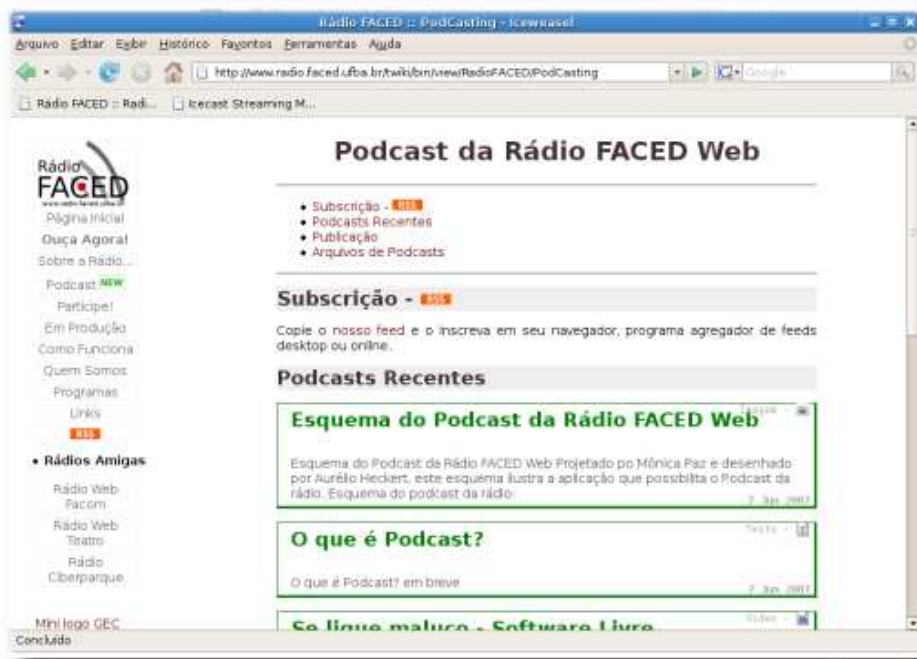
Rádio FACED :: PodCasting - Iceweasel

Arquivo Editar Exibir Histórico Favoritos Ferramentas Ajuda

http://www.radio.faced.ufba.br/twiki/bin/view/RadioFACED/PodCasting

Google

Rádio FACED :: Radi... Icecast Streaming M...

Rádio FACED
www.radio.faced.ufba.br

Página Inicial
Ouça Agora!
Sobre a Rádio...
Podcast NEW
Participe!
Em Produção
Como Funciona
Quem Somos
Programas
Links
RSS

• Rádios Amigas

Rádio Web Facom
Rádio Web Teatro
Rádio Ciberparque

Mini logo GEC

Podcast da Rádio FACED Web

• Subscrição - RSS
• Podcasts Recentes
• Publicação
• Arquivos de Podcasts

Subscrição - RSS

Copie o nosso feed e o inscreva em seu navegador, programa agregador de feeds desktop ou online.

Podcasts Recentes

Esquema do Podcast da Rádio FACED Web

Imagem

Esquema do Podcast da Rádio FACED Web Projetado po Mônica Paz e desenhado por Aurélio Heckert, este esquema ilustra a aplicação que possibilita o Podcast da rádio. Esquema do podcast da rádio

2 Jun 2007

O que é Podcast?

Texto

O que é Podcast? em breve

2 Jun 2007

Vídeo

Se ligue maluco - Software Livre

Concluído